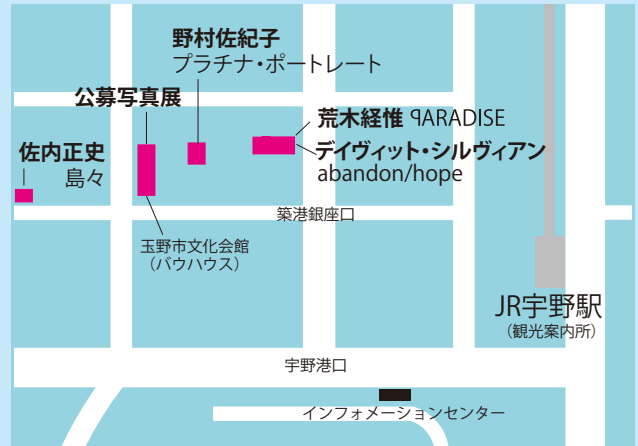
野村佐紀子
プラチナ・ポートレート

公募写真展

荒木経惟 ꟼARADISE

デイヴィッド・シルヴィアン
abandon/hope

佐内正史
島々

築港銀座口

玉野市文化会館
（バウハウス）

JR宇野駅
（観光案内所）

宇野港口

インフォメーションセンター